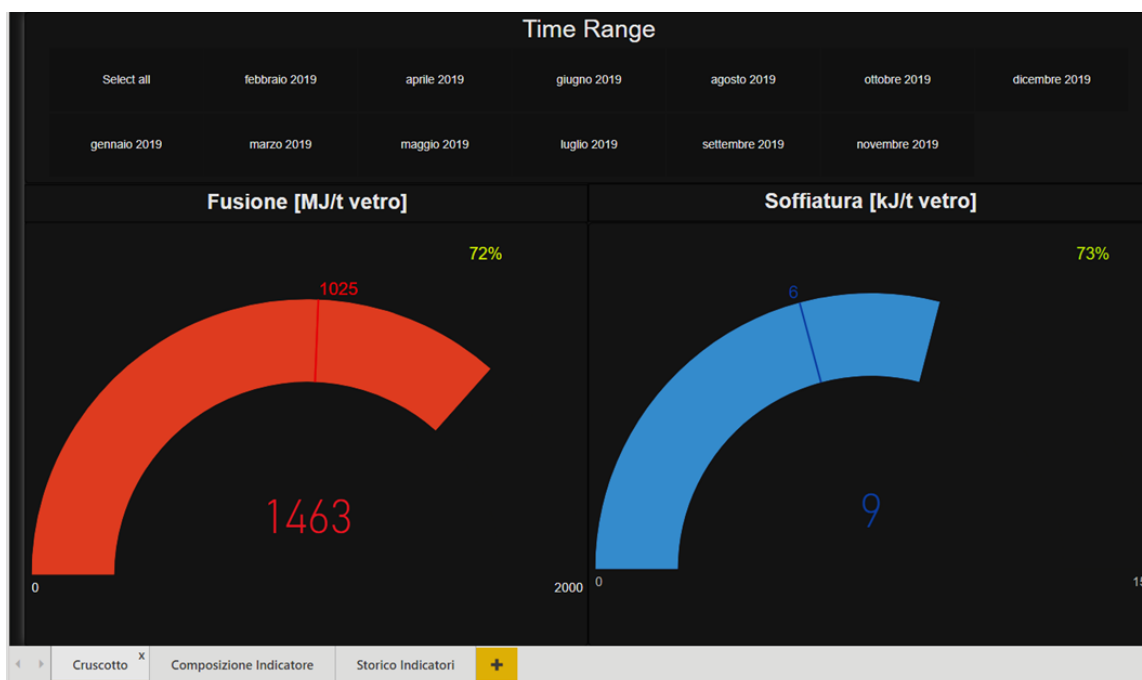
Time Range

| Select all | febbraio 2019 | aprile 2019 | giugno 2019 | agosto 2019 | ottobre 2019 | dicembre 2019 |
|---|---|---|---|---|---|---|
| gennaio 2019 | marzo 2019 | maggio 2019 | luglio 2019 | settembre 2019 | novembre 2019 | |

Fusione [MJ/t vetro]

72%

1025

1463

0

2000

Soffiatura [kJ/t vetro]

73%

6

9

0

1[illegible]

Cruscotto x

Composizione Indicatore

Storico Indicatori

+